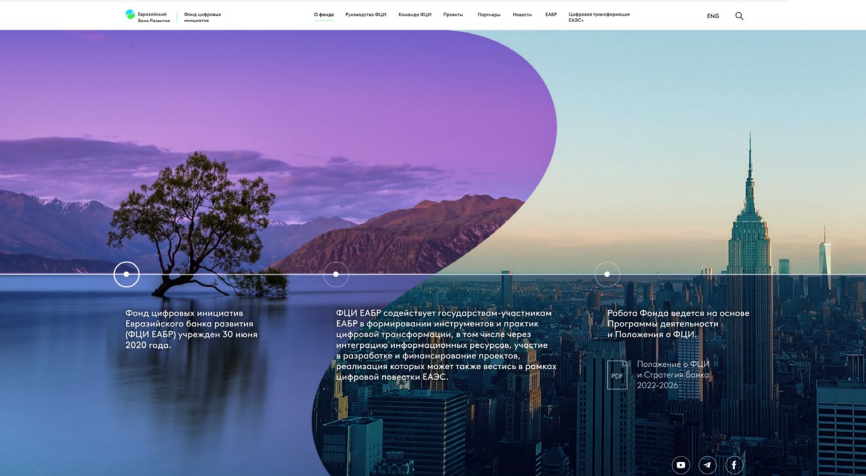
Евразийский Банк Развития | Фонд цифровых инициатив

О фонде Руководство ФЦИ Команда ФЦИ Проекты Партнеры Новости ЕАБР Цифровая трансформация ЕАЭС»

ENG

Фонд цифровых инициатив Евразийского банка развития (ФЦИ ЕАБР) учрежден 30 июня 2020 года.

ФЦИ ЕАБР содействует государствам-участникам ЕАБР в формировании инструментов и практик цифровой трансформации, в том числе через интеграцию информационных ресурсов, участие в разработке и финансирование проектов, реализация которых может также вестись в рамках цифровой повестки ЕАЭС.

Работа Фонда ведется на основе Программы деятельности и Положения о ФЦИ.

PDF

Положение о ФЦИ и Стратегия Банка 2022-2026